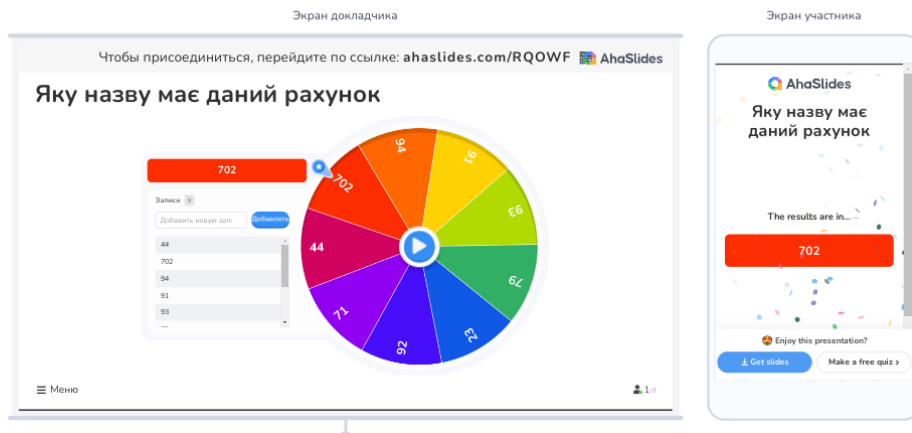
Экран докладчика

Чтобы присоединиться, перейдите по ссылке: ahaslides.com/RQOWF AhaSlides

Яку назву має даний рахунок

702

Записи 9

Добавить новую зап Добавить

44
702
94
91
93

702
94
91
93
79
23
92
71
44

Меню

1

Экран участника

AhaSlides

Яку назву має даний рахунок

The results are in...

702

Enjoy this presentation?

Get slides

Make a free quiz